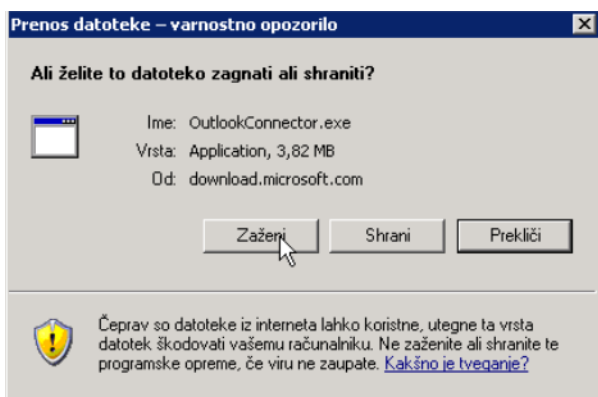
Prenos datoteke – varnostno opozorilo

Ali želite to datoteko zagnati ali shraniti?

Ime: OutlookConnector.exe
Vrsta: Application, 3,82 MB
Od: download.microsoft.com

Zaženi
Shrani
Prekliči

Čeprav so datoteke iz interneta lahko koristne, utegne ta vrsta datotek škodovati vašemu računalniku. Ne zaženite ali shranite te programske opreme, če viru ne zaupate. Kakšno je tveganje?